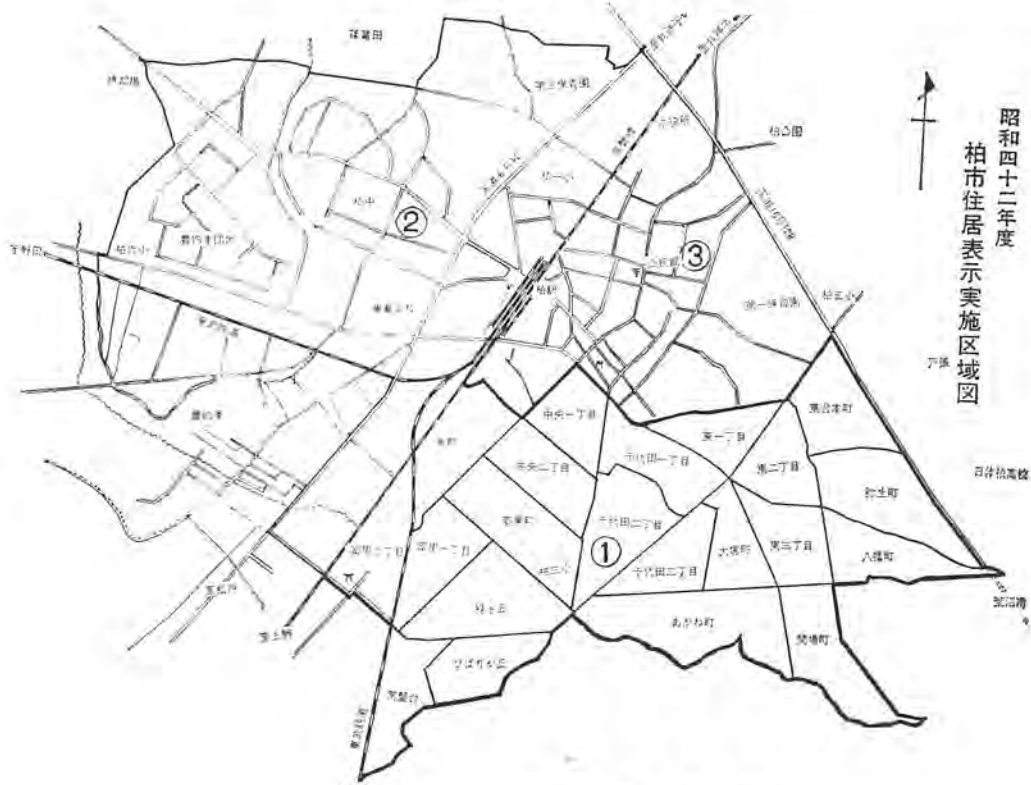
昭和四十二年度
柏市住居表示実施区域図

①
②
③

柏中
柏駅
中央一丁目
中央二丁目
千代田一丁目
千代田二丁目
千代田三丁目
東一丁目
東二丁目
東三丁目
東台本町
弥生町
八幡町
大塚町
あかね町
旭町
明原一丁目
明原二丁目
豊四季
柏ヶ丘
ひばりが丘
篠籠田
柏三小
柏五小
日体柏高校
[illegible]